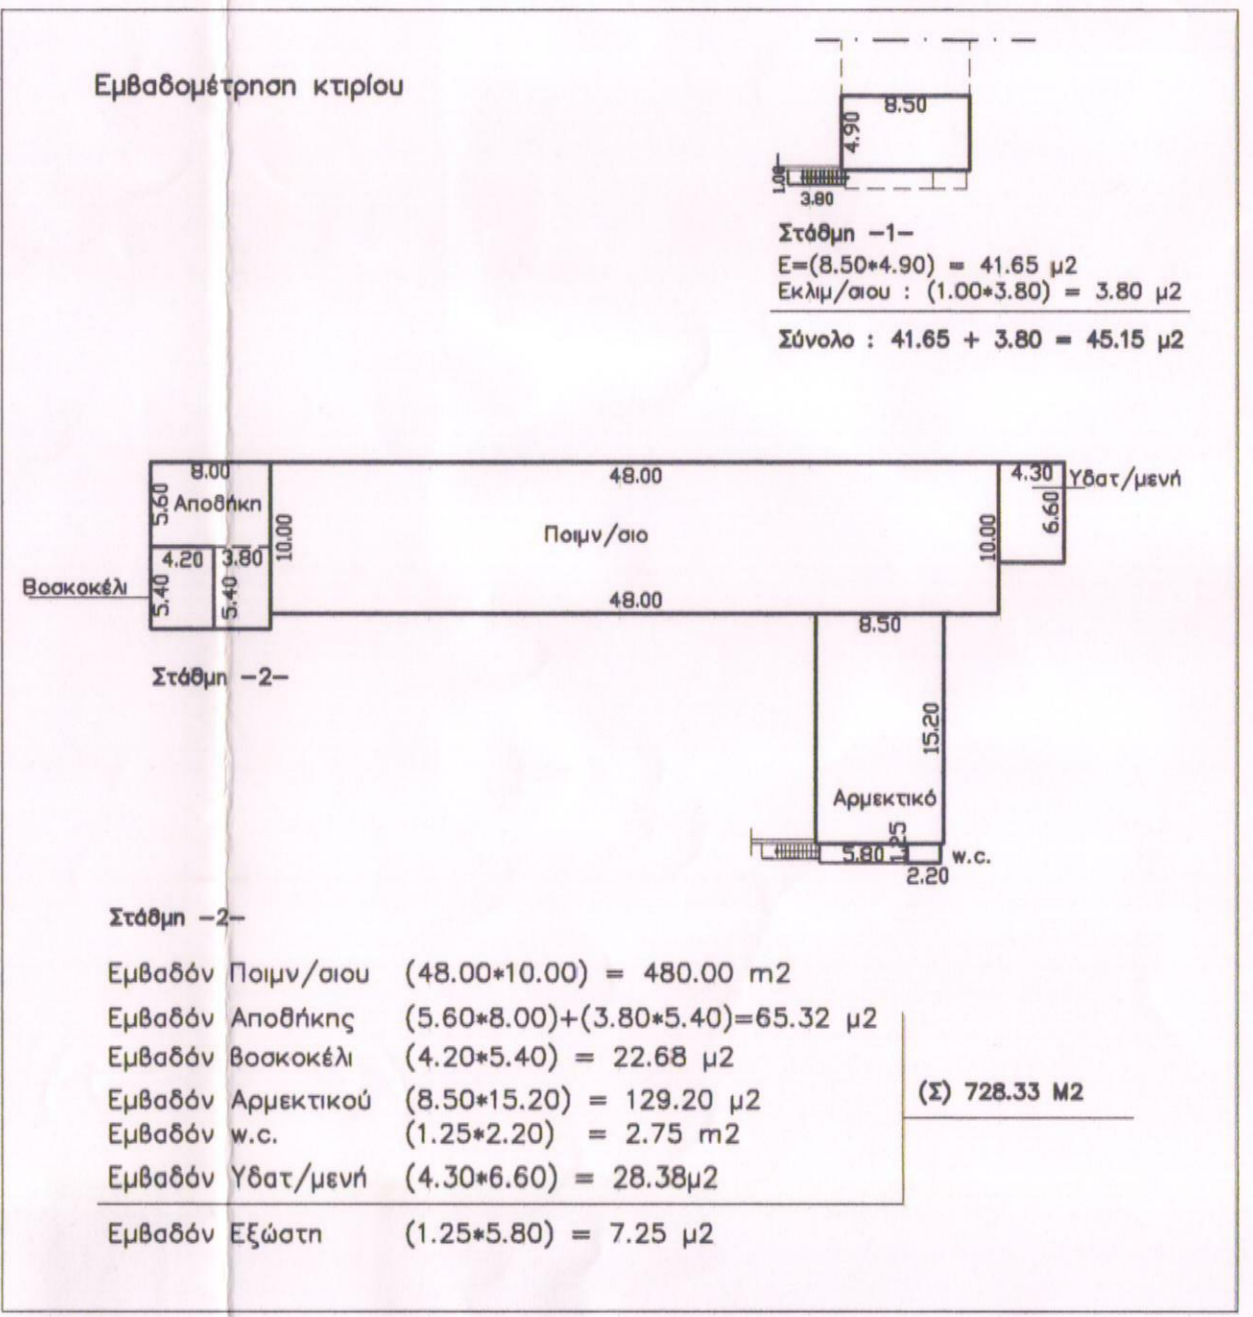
Εμβαδομέτρηση κτιρίου

8.50
4.90
1.00
3.80

Στάθμη –1–
E=(8.50*4.90) = 41.65 μ2
Εκλιμ/σιου : (1.00*3.80) = 3.80 μ2
Σύνολο : 41.65 + 3.80 = 45.15 μ2

8.00
5.60
Αποθήκη
4.20
3.80
10.00
Βοσκοκέλι
5.40
5.40
48.00
Ποιμν/σιο
48.00
10.00
4.30
6.60
Υδατ/μενή
8.50
15.20
Αρμεκτικό
1.25
5.80
w.c.
2.20

Στάθμη –2–

Στάθμη –2–

Εμβαδόν Ποιμν/σιου (48.00*10.00) = 480.00 m2
Εμβαδόν Αποθήκης (5.60*8.00)+(3.80*5.40)=65.32 μ2
Εμβαδόν Βοσκοκέλι (4.20*5.40) = 22.68 μ2
Εμβαδόν Αρμεκτικού (8.50*15.20) = 129.20 μ2
Εμβαδόν w.c. (1.25*2.20) = 2.75 m2
Εμβαδόν Υδατ/μενή (4.30*6.60) = 28.38μ2
(Σ) 728.33 Μ2
Εμβαδόν Εξώστη (1.25*5.80) = 7.25 μ2